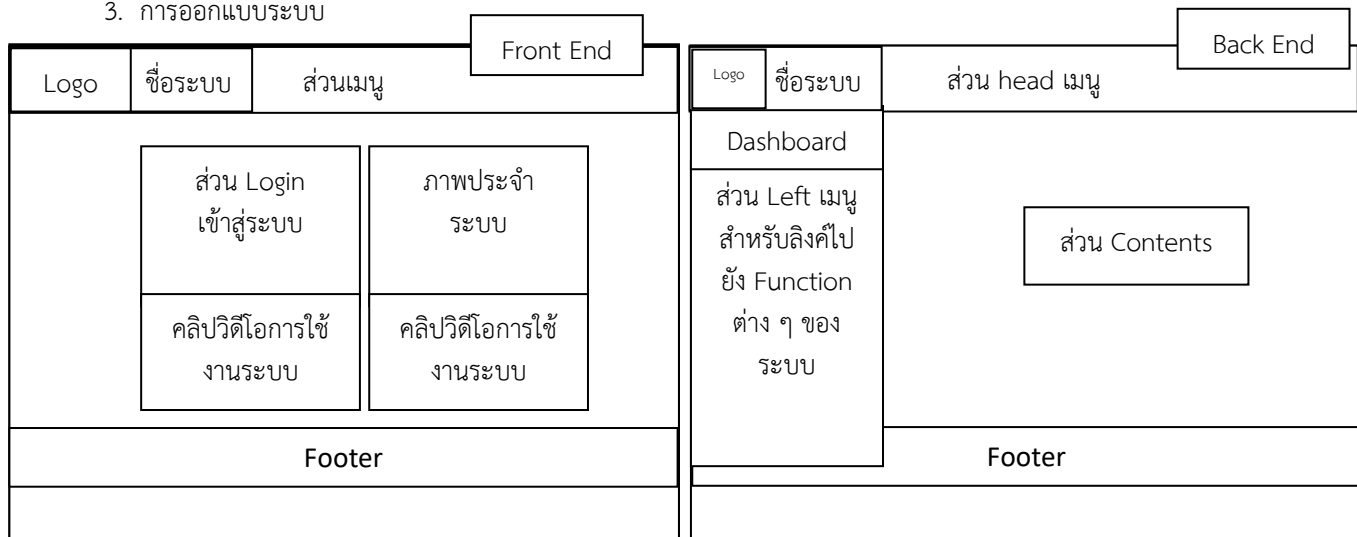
3. การออกแบบระบบ

Front End

Logo | ชื่อระบบ | ส่วนเมนู

ส่วน Login เข้าสู่ระบบ

ภาพประจำระบบ

คลิปวิดีโอการใช้งานระบบ

คลิปวิดีโอการใช้งานระบบ

Footer

Back End

Logo | ชื่อระบบ | ส่วน head เมนู

Dashboard

ส่วน Left เมนู สำหรับลิงค์ไปยัง Function ต่าง ๆ ของระบบ

ส่วน Contents

Footer